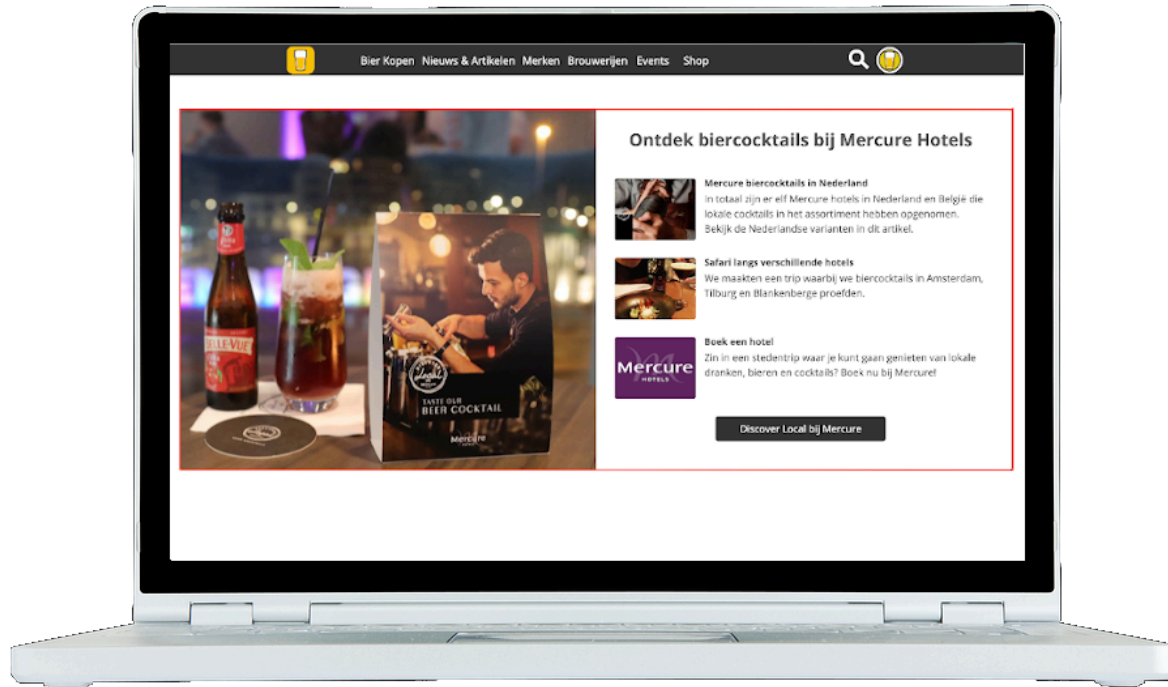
Bier Kopen Nieuws & Artikelen Merken Brouwerijen Events Shop

BELLE-VUE

TASTE OUR BEER COCKTAIL

Mercure

Ontdek biercocktails bij Mercure Hotels

Mercure biercocktails in Nederland
In totaal zijn er elf Mercure hotels in Nederland en België die lokale cocktails in het assortiment hebben opgenomen. Bekijk de Nederlandse varianten in dit artikel.

Safari langs verschillende hotels
We maakten een trip waarbij we biercocktails in Amsterdam, Tilburg en Blankenberge proefden.

Mercure HOTELS

Boek een hotel
Zin in een stedentrip waar je kunt gaan genieten van lokale dranken, bieren en cocktails? Boek nu bij Mercure!

Discover Local bij Mercure